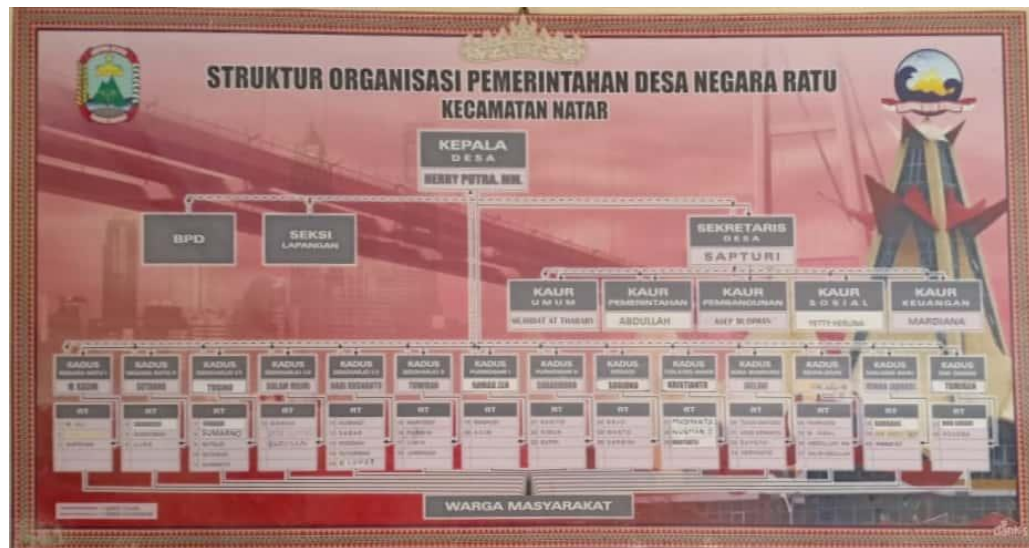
STRUKTUR ORGANISASI PEMERINTAHAN DESA NEGARA RATU
KECAMATAN NATAR

KEPALA
DESA
HERRY PUTRA, MM.

BPD

SEKSI
LAPANGAN

SEKRETARIS
DESA
SAPTURI

KAUR
UMUM
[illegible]

KAUR
PEMERINTAHAN
ABDULLAH

KAUR
PEMBANGUNAN
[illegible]

KAUR
SOSIAL
YETTY HERLINA

KAUR
KEUANGAN
MARDIANA

KADUS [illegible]
KADUS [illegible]
KADUS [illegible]
KADUS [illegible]
KADUS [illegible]
KADUS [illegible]
KADUS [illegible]
KADUS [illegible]
KADUS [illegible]
KADUS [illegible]
KADUS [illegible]
KADUS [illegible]
KADUS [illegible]
KADUS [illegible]

RT
RT
RT
RT
RT
RT
RT
RT
RT
RT
RT
RT
RT
RT

WARGA MASYARAKAT